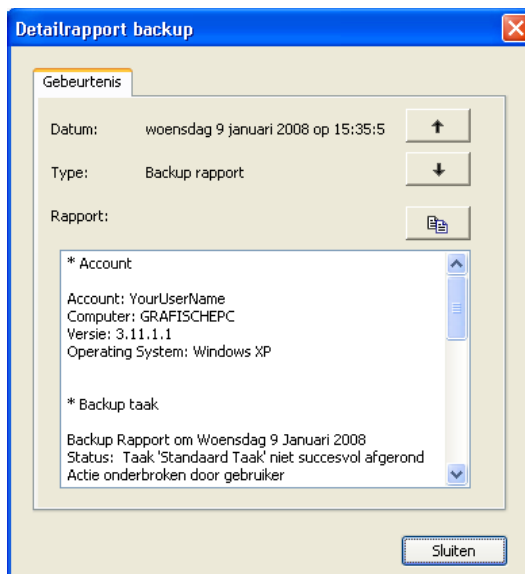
Detailrapport backup

Gebeurtenis

Datum: woensdag 9 januari 2008 op 15:35:5

Type: Backup rapport

Rapport:

* Account

Account: YourUserName
Computer: GRAFISCHEPC
Versie: 3.11.1.1
Operating System: Windows XP

* Backup taak

Backup Rapport om Woensdag 9 Januari 2008
Status: Taak 'Standaard Taak' niet succesvol afgerond
Actie onderbroken door gebruiker

Sluiten